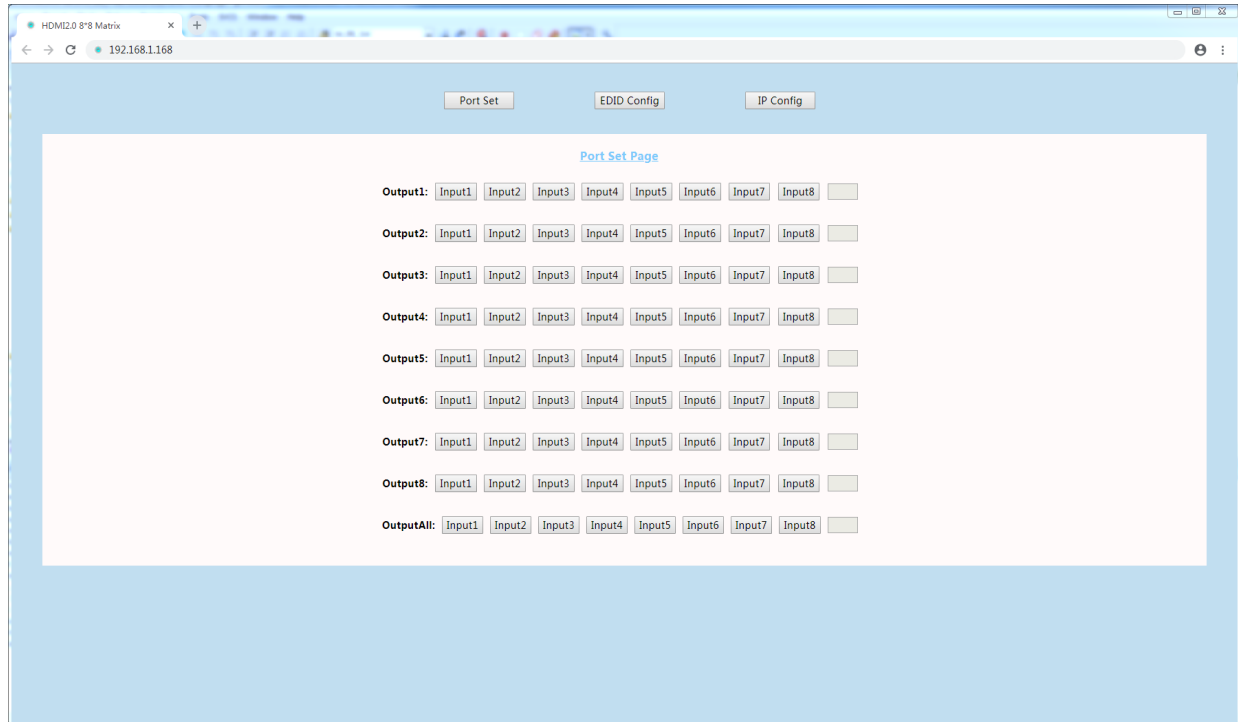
HDMI2.0 8*8 Matrix ×

192.168.1.168

Port Set EDID Config IP Config

Port Set Page

Output1: Input1 Input2 Input3 Input4 Input5 Input6 Input7 Input8

Output2: Input1 Input2 Input3 Input4 Input5 Input6 Input7 Input8

Output3: Input1 Input2 Input3 Input4 Input5 Input6 Input7 Input8

Output4: Input1 Input2 Input3 Input4 Input5 Input6 Input7 Input8

Output5: Input1 Input2 Input3 Input4 Input5 Input6 Input7 Input8

Output6: Input1 Input2 Input3 Input4 Input5 Input6 Input7 Input8

Output7: Input1 Input2 Input3 Input4 Input5 Input6 Input7 Input8

Output8: Input1 Input2 Input3 Input4 Input5 Input6 Input7 Input8

OutputAll: Input1 Input2 Input3 Input4 Input5 Input6 Input7 Input8